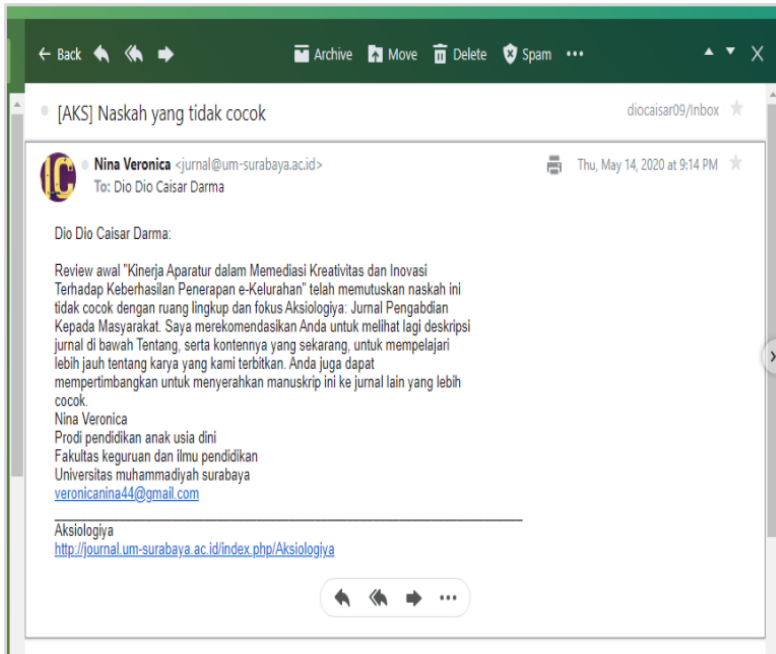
← Back Archive Move Delete Spam •••

[AKS] Naskah yang tidak cocok

diocaisar09/Inbox

Nina Veronica <jurnal@um-surabaya.ac.id>
To: Dio Dio Caisar Darma

Thu, May 14, 2020 at 9:14 PM

Dio Dio Caisar Darma:

Review awal "Kinerja Aparatur dalam Memediasi Kreativitas dan Inovasi Terhadap Keberhasilan Penerapan e-Kelurahan" telah memutuskan naskah ini tidak cocok dengan ruang lingkup dan fokus Aksiologiya: Jurnal Pengabdian Kepada Masyarakat. Saya merekomendasikan Anda untuk melihat lagi deskripsi jurnal di bawah Tentang, serta kontennya yang sekarang, untuk mempelajari lebih jauh tentang karya yang kami terbitkan. Anda juga dapat mempertimbangkan untuk menyerahkan manuskrip ini ke jurnal lain yang lebih cocok.
Nina Veronica
Prodi pendidikan anak usia dini
Fakultas keguruan dan ilmu pendidikan
Universitas muhammadiyah surabaya
veronicanina44@gmail.com

Aksiologiya
http://journal.um-surabaya.ac.id/index.php/Aksiologiya

•••